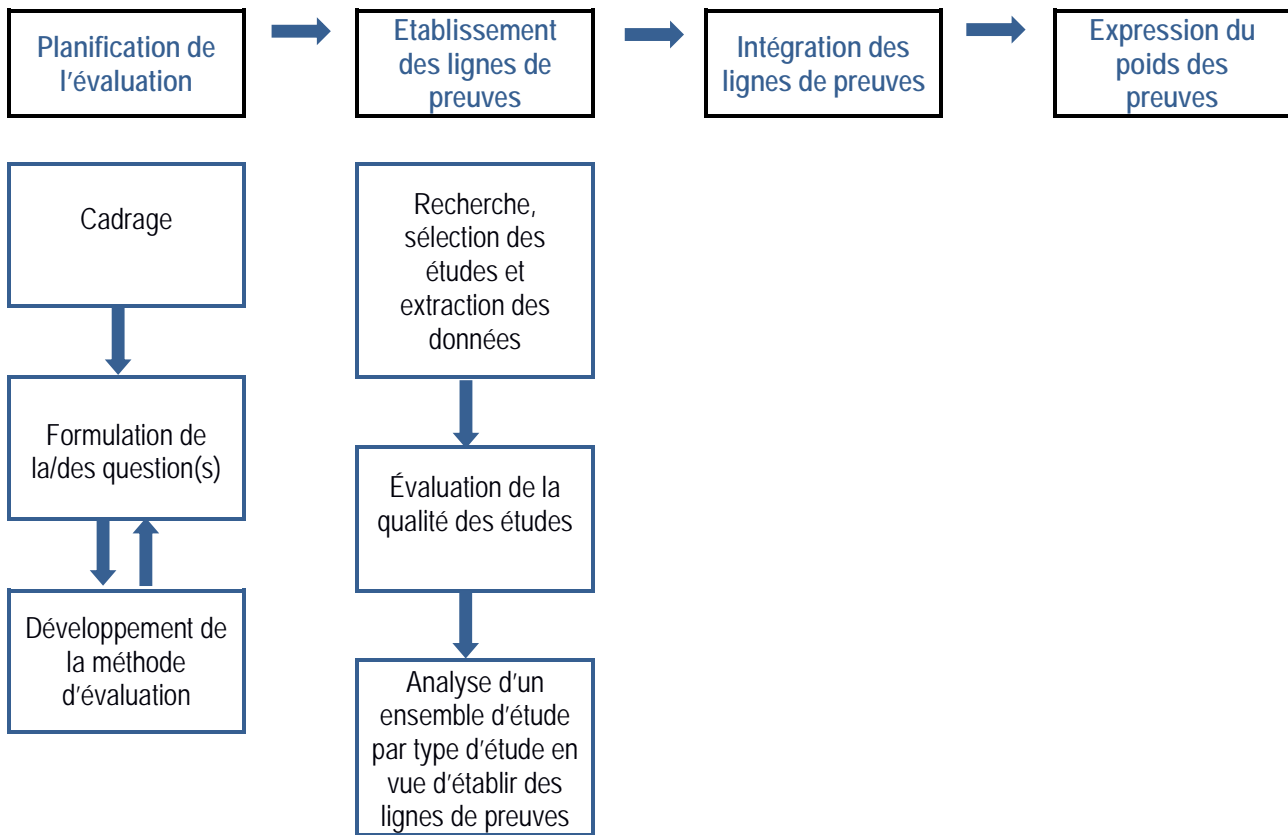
Planification de l'évaluation

Etablissement des lignes de preuves

Intégration des lignes de preuves

Expression du poids des preuves

Cadrage

Formulation de la/des question(s)

Développement de la méthode d'évaluation

Recherche, sélection des études et extraction des données

Évaluation de la qualité des études

Analyse d'un ensemble d'étude par type d'étude en vue d'établir des lignes de preuves